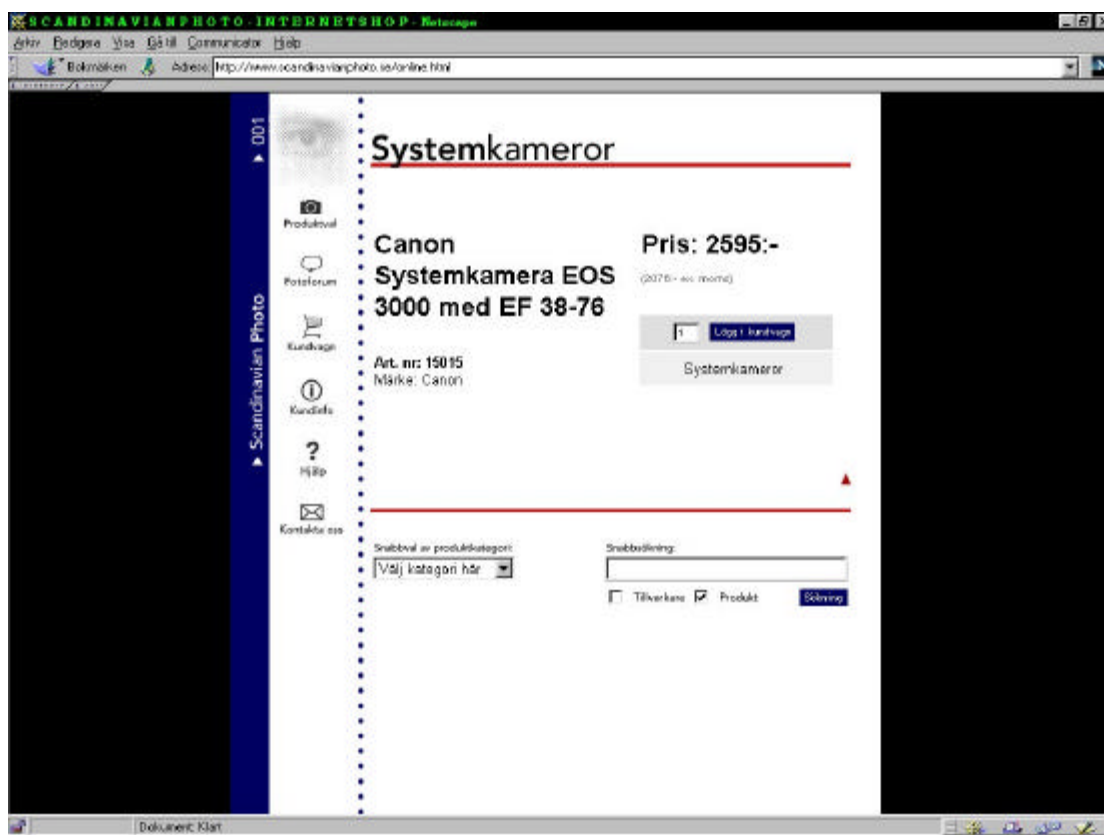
SCANDINAVIANPHOTO-INTERNETSHOP - Netscape

Arkiv Redigera Visa Gå till Communicator Hjälp

Bokmärken Adress: http://www.scandinavianphoto.se/online.html

001

Scandinavian Photo

Produktval

Fotoforum

Kundvagn

Kundinfo

?
Hjälp

Kontakta oss

Systemkameror

Canon Systemkamera EOS 3000 med EF 38-76

Art. nr: 15015
Märke: Canon

Pris: 2595:-

(2076:- ex moms)

1 Lägg i kundvagn

Systemkameror

Snabbval av produktkategori:
Välj kategori här

Snabbsökning:

Tillverkare Produkt Sökning

Dokument: Klart